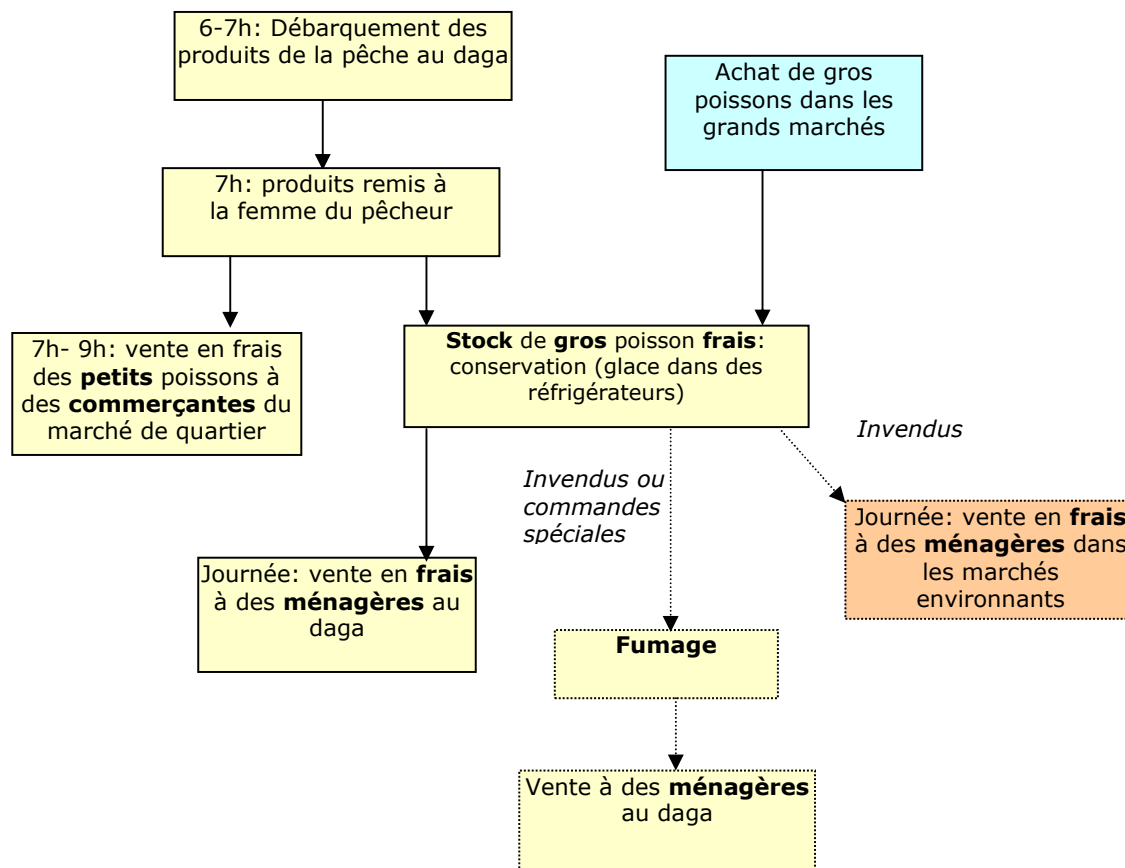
6-7h: Débarquement des produits de la pêche au daga

Achat de gros poissons dans les grands marchés

7h: produits remis à la femme du pêcheur

7h- 9h: vente en frais des **petits** poissons à des **commerçantes** du marché de quartier

**Stock** de **gros** poisson **frais**: conservation (glace dans des réfrigérateurs)

*Invendus*

*Invendus ou commandes spéciales*

Journée: vente en **frais** à des **ménagères** dans les marchés environnants

Journée: vente en **frais** à des **ménagères** au daga

**Fumage**

Vente à des **ménagères** au daga